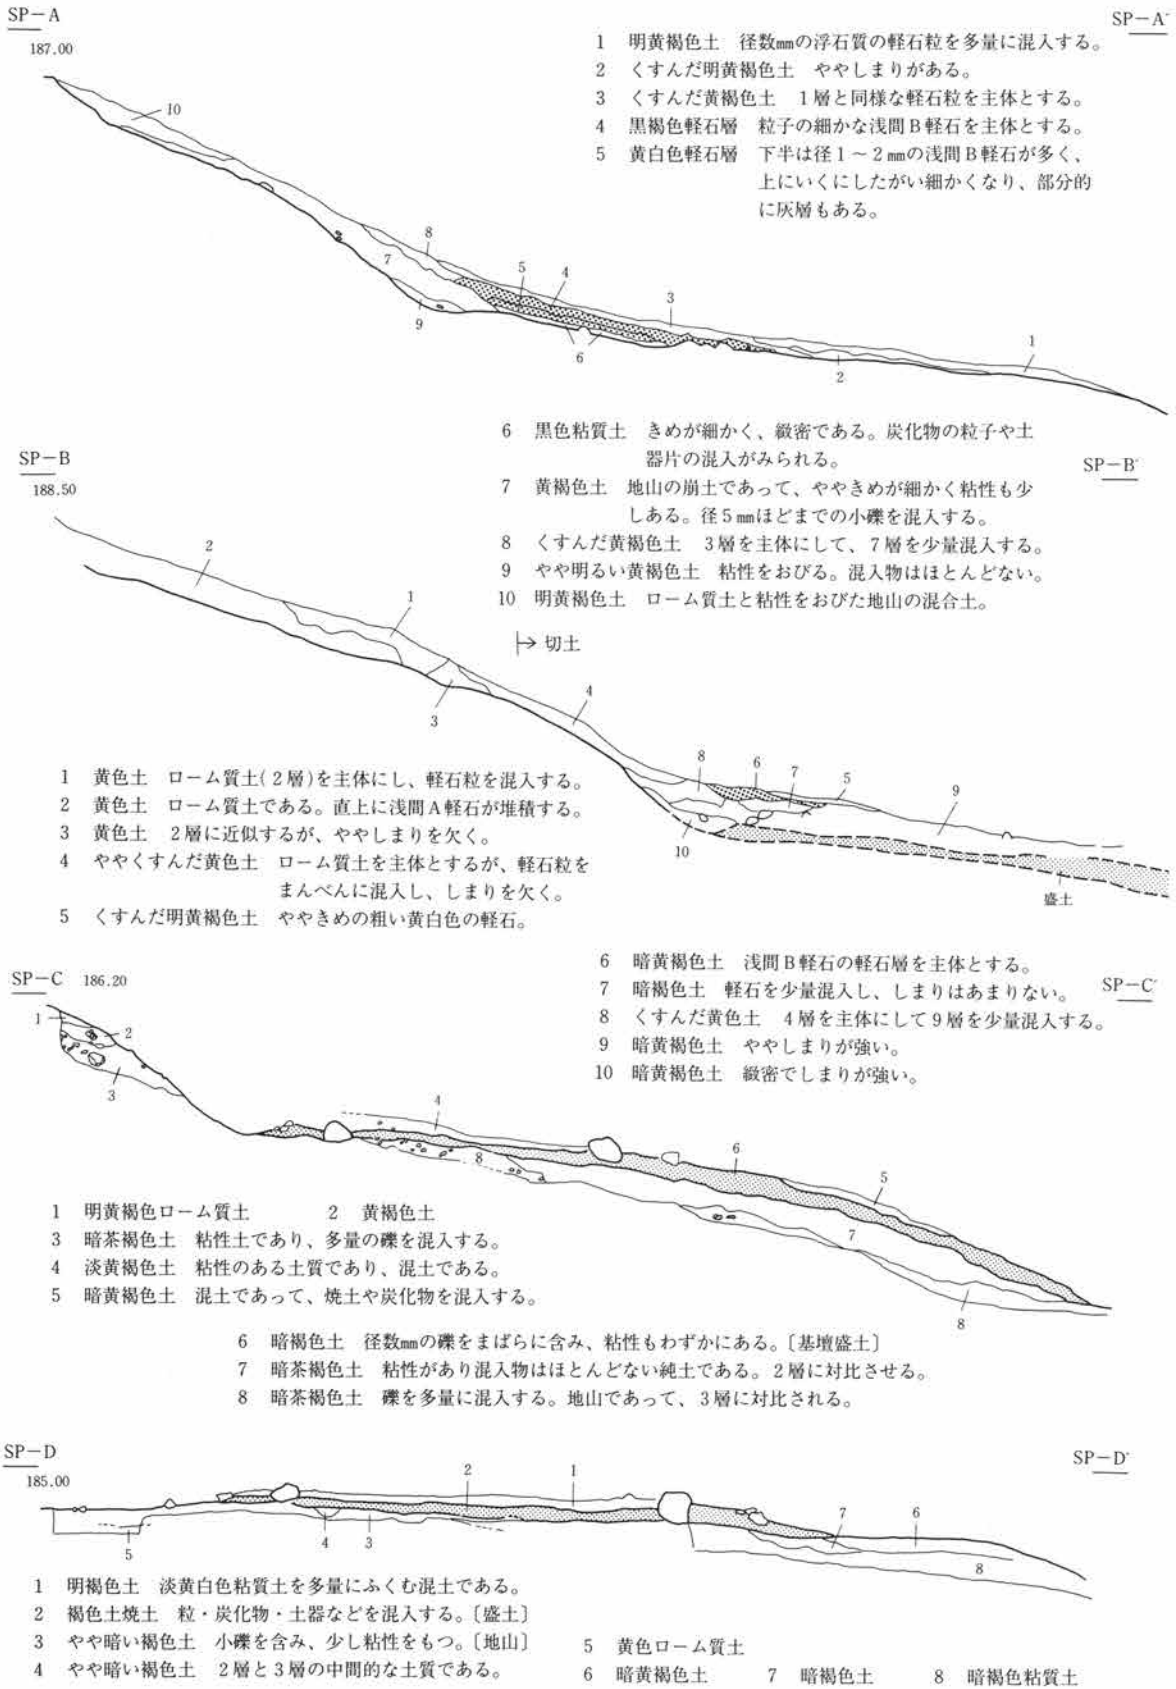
SP－A
187.00

SP－A'

1　明黄褐色土　径数㎜の浮石質の軽石粒を多量に混入する。
2　くすんだ明黄褐色土　ややしまりがある。
3　くすんだ黄褐色土　1層と同様な軽石粒を主体とする。
4　黒褐色軽石層　粒子の細かな浅間B軽石を主体とする。
5　黄白色軽石層　下半は径1～2㎜の浅間B軽石が多く、上にいくにしたがい細かくなり、部分的に灰層もある。

10
8
7
5
4
3
9
6
2
1

6　黒色粘質土　きめが細かく、緻密である。炭化物の粒子や土器片の混入がみられる。
7　黄褐色土　地山の崩土であって、ややきめが細かく粘性も少しある。径5㎜ほどまでの小礫を混入する。
8　くすんだ黄褐色土　3層を主体にして、7層を少量混入する。
9　やや明るい黄褐色土　粘性をおびる。混入物はほとんどない。
10　明黄褐色土　ローム質土と粘性をおびた地山の混合土。

SP－B
188.50

SP－B'

2
1
→ 切土
3
4
8
6
7
5
9
10
盛土

1　黄色土　ローム質土(2層)を主体にし、軽石粒を混入する。
2　黄色土　ローム質土である。直上に浅間A軽石が堆積する。
3　黄色土　2層に近似するが、ややしまりを欠く。
4　ややくすんだ黄色土　ローム質土を主体とするが、軽石粒をまんべんに混入し、しまりを欠く。
5　くすんだ明黄褐色土　ややきめの粗い黄白色の軽石。

6　暗黄褐色土　浅間B軽石の軽石層を主体とする。
7　暗褐色土　軽石を少量混入し、しまりはあまりない。
8　くすんだ黄色土　4層を主体にして9層を少量混入する。
9　暗黄褐色土　ややしまりが強い。
10　暗黄褐色土　緻密でしまりが強い。

SP－C　186.20

SP－C'

1
2
3
4
8
6
5
7
8

1　明黄褐色ローム質土　　2　黄褐色土
3　暗茶褐色土　粘性土であり、多量の礫を混入する。
4　淡黄褐色土　粘性のある土質であり、混土である。
5　暗黄褐色土　混土であって、焼土や炭化物を混入する。

6　暗褐色土　径数㎜の礫をまばらに含み、粘性もわずかにある。〔基壇盛土〕
7　暗茶褐色土　粘性があり混入物はほとんどない純土である。2層に対比させる。
8　暗茶褐色土　礫を多量に混入する。地山であって、3層に対比される。

SP－D
185.00

SP－D'

2
1
5
4
3
7
6
8

1　明褐色土　淡黄白色粘質土を多量にふくむ混土である。
2　褐色土焼土　粒・炭化物・土器などを混入する。〔盛土〕
3　やや暗い褐色土　小礫を含み、少し粘性をもつ。〔地山〕
4　やや暗い褐色土　2層と3層の中間的な土質である。

5　黄色ローム質土
6　暗黄褐色土　　7　暗褐色土　　8　暗褐色粘質土